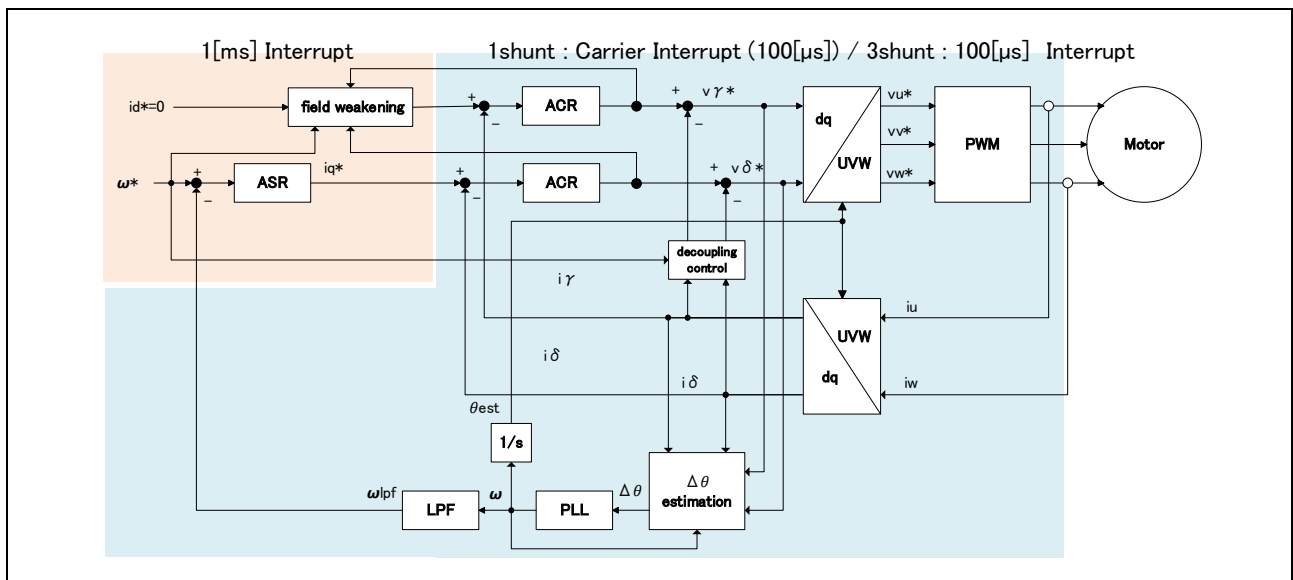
1[ms] Interrupt

1shunt : Carrier Interrupt (100[μs]) / 3shunt : 100[μs] Interrupt

id*=0

field weakening

+

−

ACR

+

v$\gamma$*

−

dq

UVW

vu*

vv*

vw*

PWM

Motor

$\omega$*

+

−

ASR

iq*

+

−

ACR

+

v$\delta$*

−

decoupling control

i$\gamma$

UVW

dq

iu

iw

i$\delta$

i$\delta$

$\theta$est

1/s

$\Delta\theta$ estimation

$\Delta\theta$

PLL

$\omega$

LPF

$\omega$lpf